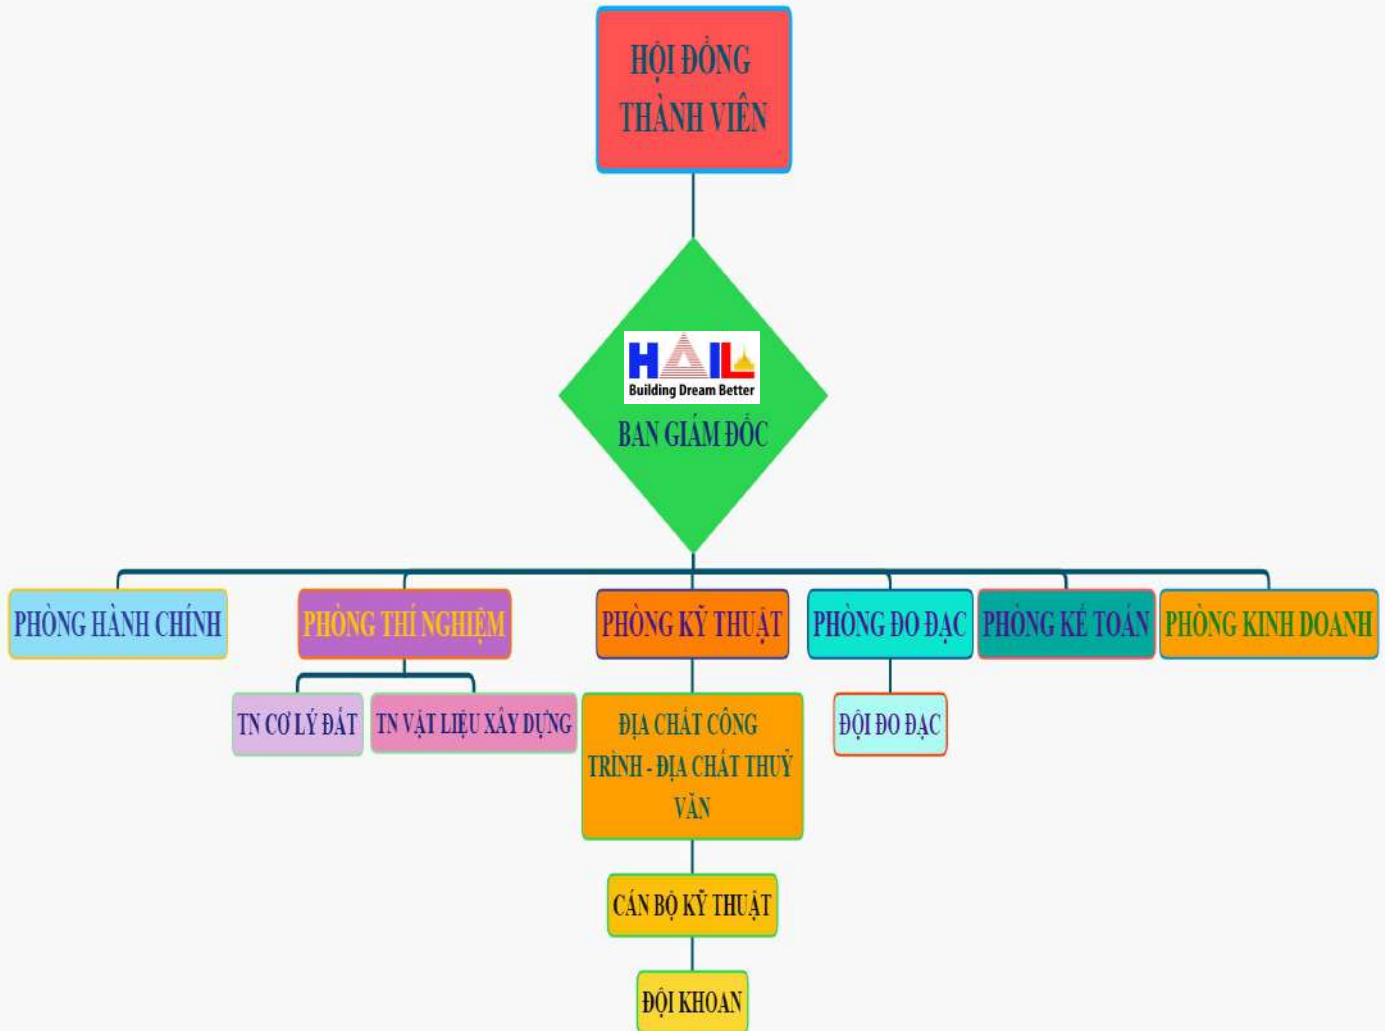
HỘI ĐỒNG THÀNH VIÊN

HAIL
Building Dream Better
BAN GIÁM ĐỐC

PHÒNG HÀNH CHÍNH

PHÒNG THÍ NGHIỆM

TN CƠ LÝ ĐẤT

TN VẬT LIỆU XÂY DỰNG

PHÒNG KỸ THUẬT

ĐỊA CHẤT CÔNG TRÌNH - ĐỊA CHẤT THUỶ VĂN

CÁN BỘ KỸ THUẬT

ĐỘI KHOAN

PHÒNG ĐO ĐẠC

ĐỘI ĐO ĐẠC

PHÒNG KẾ TOÁN

PHÒNG KINH DOANH